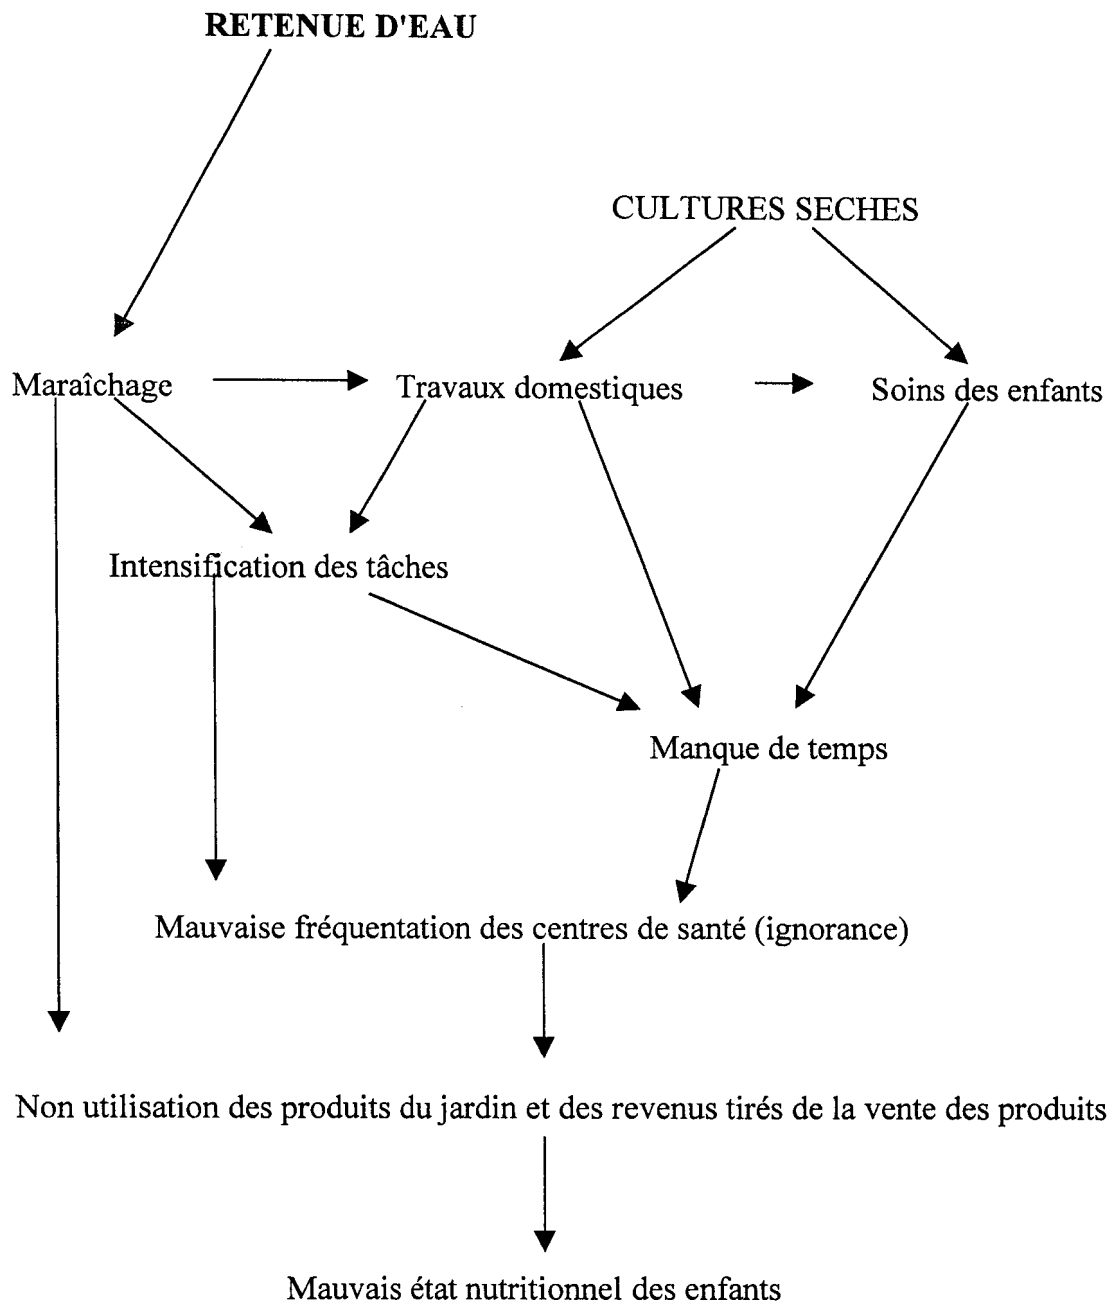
RETENUE D'EAU

CULTURES SECHES

Maraîchage

Travaux domestiques

Soins des enfants

Intensification des tâches

Manque de temps

Mauvaise fréquentation des centres de santé (ignorance)

Non utilisation des produits du jardin et des revenus tirés de la vente des produits

Mauvais état nutritionnel des enfants